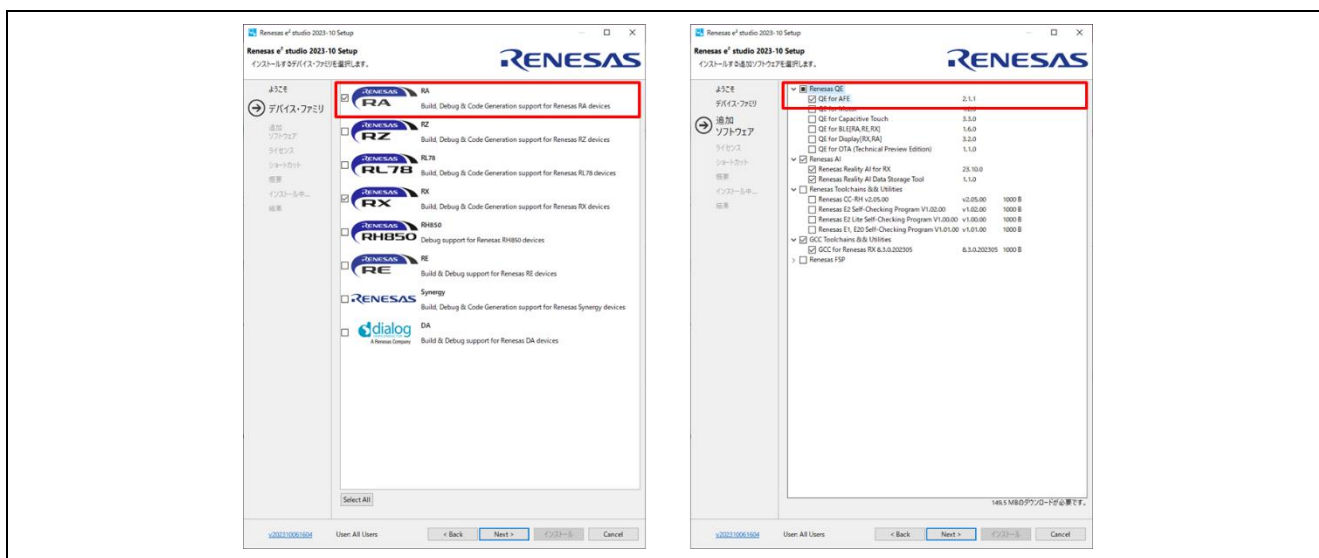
Renesas e² studio 2023-10 Setup

Renesas e² studio 2023-10 Setup
インストールするデバイス・ファミリを選択します。

RENESAS

ようこそ
デバイス・ファミリ
追加ソフトウェア
ライセンス
ショートカット
概要
インストール中...
結果

RENESAS RA
RA
Build, Debug & Code Generation support for Renesas RA devices

RENESAS RZ
RZ
Build, Debug & Code Generation support for Renesas RZ devices

RENESAS RL78
RL78
Build, Debug & Code Generation support for Renesas RL78 devices

RENESAS RX
RX
Build, Debug & Code Generation support for Renesas RX devices

RENESAS RH850
RH850
Debug support for Renesas RH850 devices

RENESAS RE
RE
Build & Debug support for Renesas RE devices

RENESAS
Synergy
Build, Debug & Code Generation support for Renesas Synergy devices

dialog
A Renesas Company
DA
Build & Debug support for Renesas DA devices

Select All

v2023100616​04 User: All Users < Back Next > インストール Cancel

Renesas e² studio 2023-10 Setup

Renesas e² studio 2023-10 Setup
インストールする追加ソフトウェアを選択します。

RENESAS

ようこそ
デバイス・ファミリ
追加ソフトウェア
ライセンス
ショートカット
概要
インストール中...
結果

| | |
|---|---|
| Renesas QE | |
| QE for AFE | 2.1.1 |
| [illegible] | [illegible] |
| QE for Capacitive Touch | 3.3.0 |
| QE for BLE[RA,RE,RX] | 1.6.0 |
| QE for Display[RX,RA] | 3.2.0 |
| QE for OTA (Technical Preview Edition) | 1.1.0 |
| Renesas AI | |
| Renesas Reality AI for RX | 23.10.0 |
| Renesas Reality AI Data Storage Tool | 1.1.0 |
| Renesas Toolchains && Utilities | |
| Renesas CC-RH v2.05.00 | v2.05.00 1000 B |
| Renesas E2 Self-Checking Program V1.02.00 | v1.02.00 1000 B |
| Renesas E2 Lite Self-Checking Program V1.00.00 | v1.00.00 1000 B |
| Renesas E1, E20 Self-Checking Program V1.01.00 | v1.01.00 1000 B |
| GCC Toolchains && Utilities | |
| GCC for Renesas RX 8.3.0.202305 | 8.3.0.202305 1000 B |
| Renesas FSP | |

149.5 MBのダウンロードが必要です。

v2023100616​04 User: All Users < Back Next > インストール Cancel